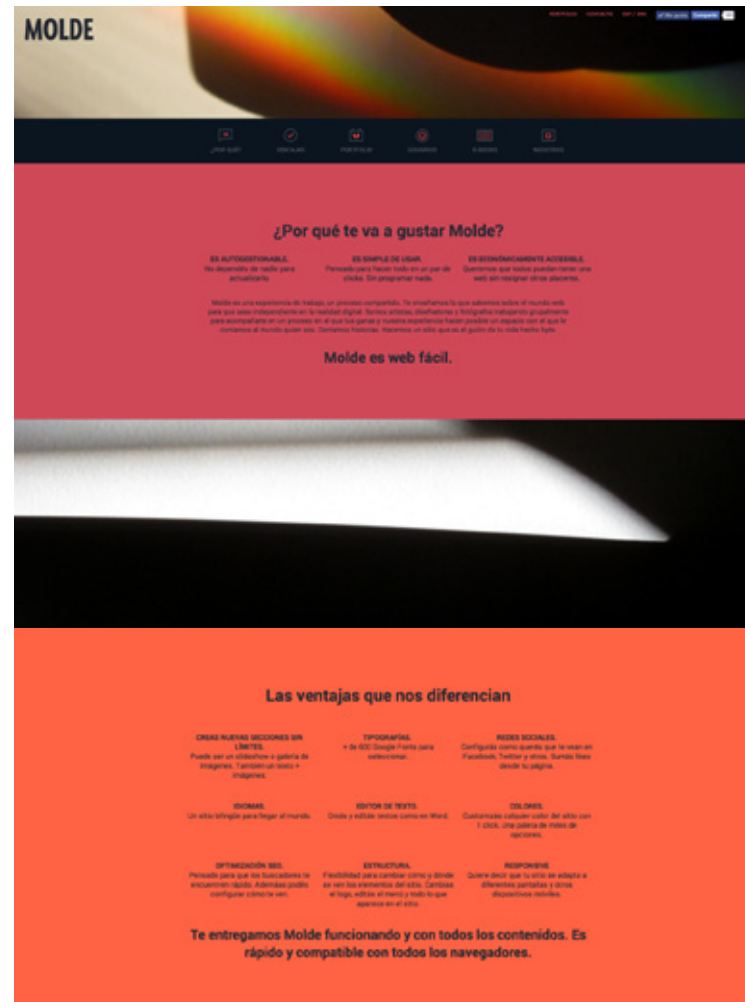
MOLDE

PORTFOLIO CONTACTO ESP / ENG Me gusta Compartir

¿POR QUÉ? VENTAJAS PORTFOLIO SEGUIMOS X-MODEL REGISTRARSE

¿Por qué te va a gustar Molde?

ES AUTOGESTIONABLE.
No dependés de nadie para actualizarlo.

ES SIMPLE DE USAR.
Pensado para hacer todo en un par de clicks. Sin programar nada.

ES ECONÓMICAMENTE ACCESIBLE.
Queremos que todos puedan tener una web sin resignar otros placeres.

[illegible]

Molde es web fácil.

Las ventajas que nos diferencian

CREÁS NUEVAS SECCIONES SIN LÍMITES.
Puede ser un slideshow o galería de imágenes. También un texto + imágenes.

TIPOGRAFÍAS.
+ de 600 Google Fonts para seleccionar.

REDES SOCIALES.
Configurá cómo querés que te vean en Facebook, Twitter y otras. Sumás likes desde tu página.

IDIOMAS.
Un sitio bilingüe para llegar al mundo.

EDITOR DE TEXTO.
Dónde y editás textos como en Word.

COLORES.
Customizás cualquier color del sitio con 1 click. Una paleta de miles de opciones.

OPTIMIZACIÓN SEO.
Pensado para que los buscadores te encuentren rápido. Además podés configurar cómo te ven.

ESTRUCTURA.
Flexibilidad para cambiar cómo y dónde se ven los elementos del sitio. Cambiás el logo, editás el menú y todo lo que aparece en el sitio.

RESPONSIVE
Quiere decir que tu sitio se adapta a diferentes pantallas y otros dispositivos móviles.

Te entregamos Molde funcionando y con todos los contenidos. Es rápido y compatible con todos los navegadores.